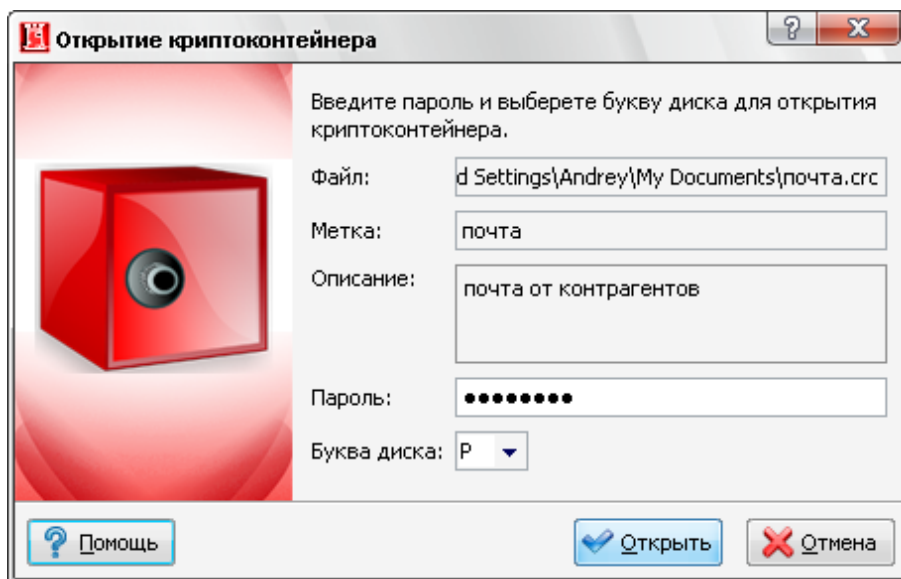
Открытие криптоконтейнера

Введите пароль и выберете букву диска для открытия криптоконтейнера.

Файл: d Settings\Andrey\My Documents\почта.crc

Метка: почта

Описание: почта от контрагентов

Пароль: ••••••••

Буква диска: P

Помощь

Открыть

Отмена